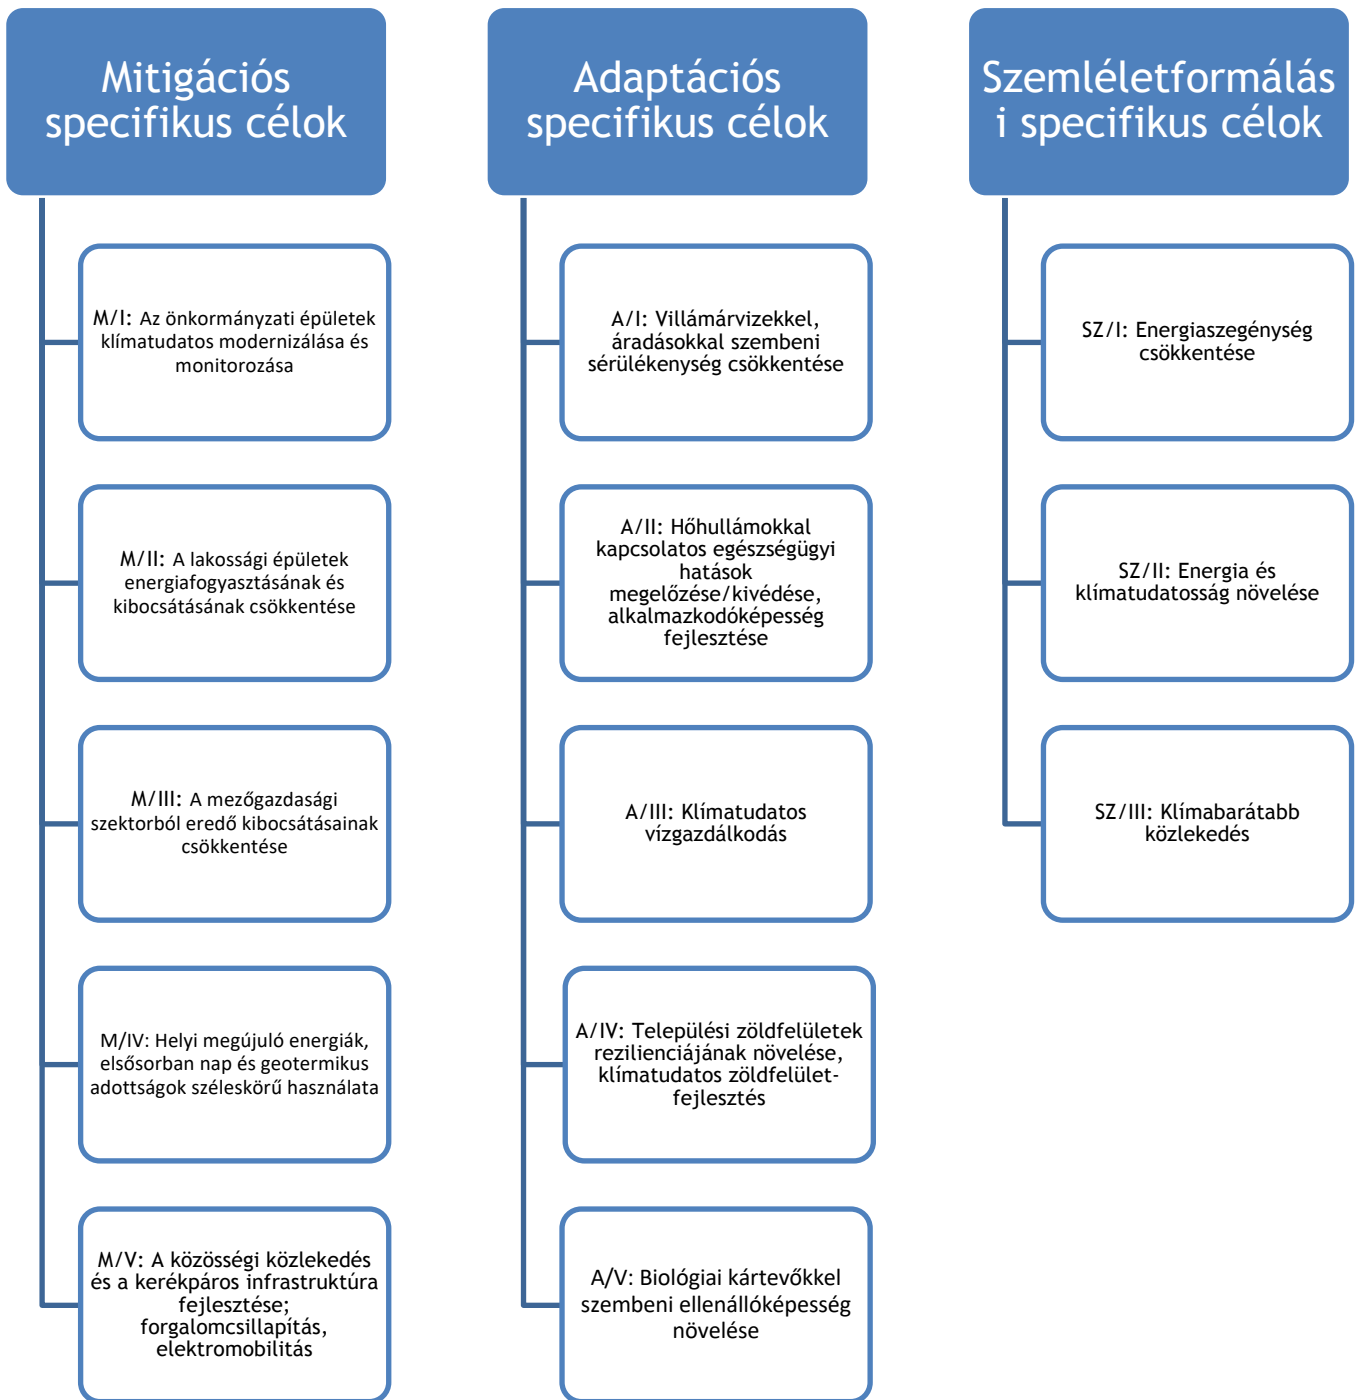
Mitigációs specifikus célok

M/I: Az önkormányzati épületek klímatudatos modernizálása és monitorozása

M/II: A lakossági épületek energiafogyasztásának és kibocsátásának csökkentése

M/III: A mezőgazdasági szektorból eredő kibocsátásainak csökkentése

M/IV: Helyi megújuló energiák, elsősorban nap és geotermikus adottságok széleskörű használata

M/V: A közösségi közlekedés és a kerékpáros infrastruktúra fejlesztése; forgalomcsillapítás, elektromobilitás

Adaptációs specifikus célok

A/I: Villámárvizekkel, áradásokkal szembeni sérülékenység csökkentése

A/II: Hőhullámokkal kapcsolatos egészségügyi hatások megelőzése/kivédése, alkalmazkodóképesség fejlesztése

A/III: Klímatudatos vízgazdálkodás

A/IV: Települési zöldfelületek rezilienciájának növelése, klímatudatos zöldfelület-fejlesztés

A/V: Biológiai kártevőkkel szembeni ellenállóképesség növelése

Szemléletformálás i specifikus célok

SZ/I: Energiaszegénység csökkentése

SZ/II: Energia és klímatudatosság növelése

SZ/III: Klímabarátabb közlekedés